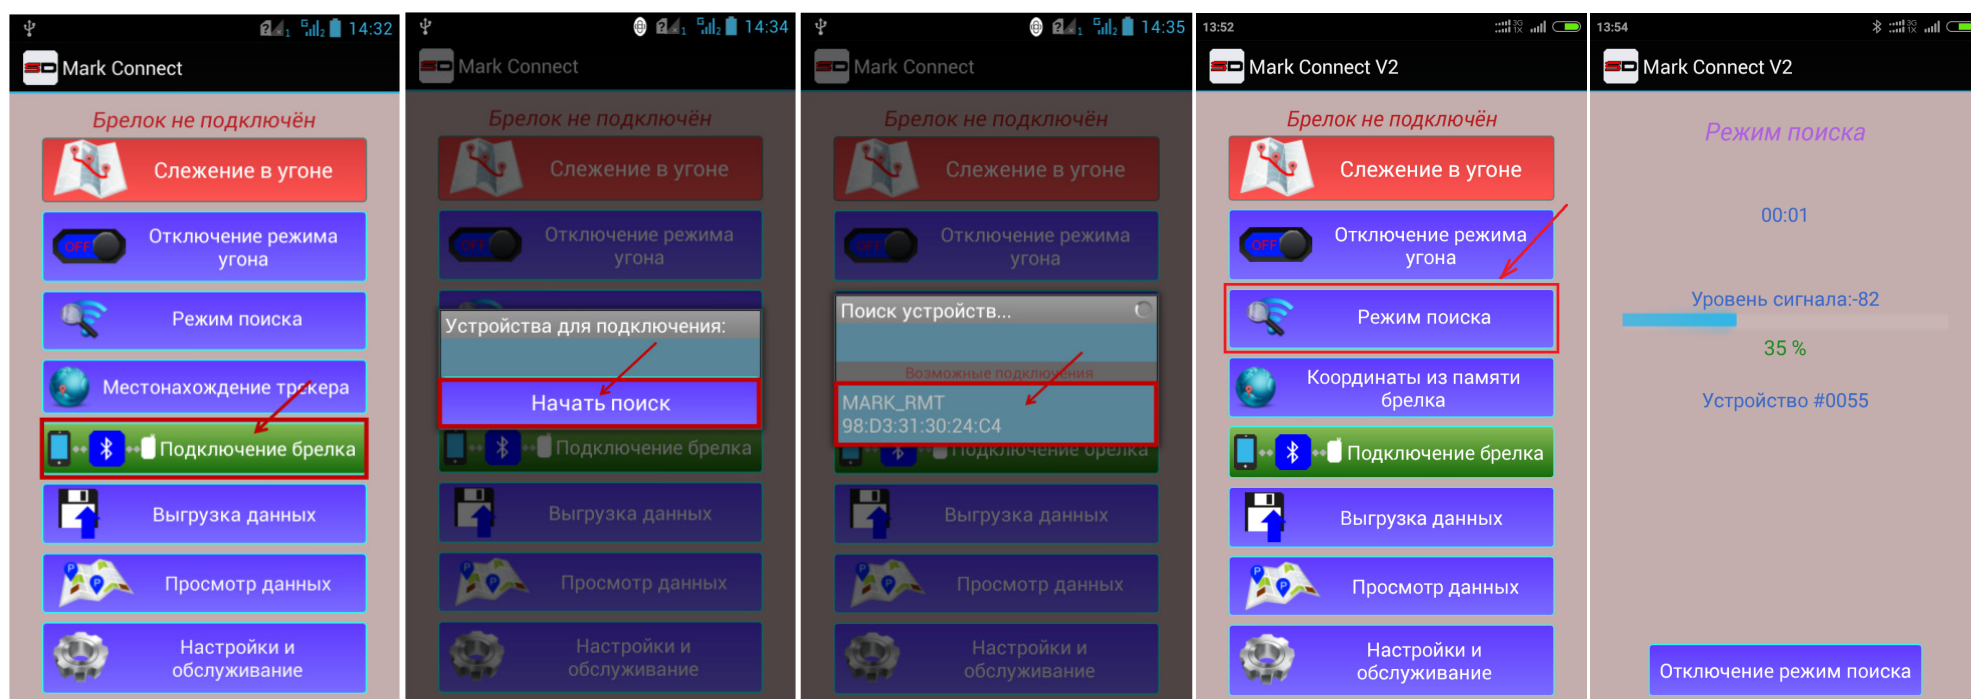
14:32
Mark Connect
Брелок не подключён
Слежение в угоне
OFF Отключение режима угона
Режим поиска
Местонахождение трекера
Подключение брелка
Выгрузка данных
Просмотр данных
Настройки и обслуживание

14:34
Mark Connect
Брелок не подключён
Слежение в угоне
OFF Отключение режима угона
Устройства для подключения:
Начать поиск
Подключение брелка
Выгрузка данных
Просмотр данных
Настройки и обслуживание

14:35
Mark Connect
Брелок не подключён
Слежение в угоне
OFF Отключение режима угона
Поиск устройств...
Возможные подключения
MARK_RMT
98:D3:31:30:24:C4
Подключение брелка
Выгрузка данных
Просмотр данных
Настройки и обслуживание

13:52
Mark Connect V2
Брелок не подключён
Слежение в угоне
OFF Отключение режима угона
Режим поиска
Координаты из памяти брелка
Подключение брелка
Выгрузка данных
Просмотр данных
Настройки и обслуживание

13:54
Mark Connect V2
Режим поиска
00:01
Уровень сигнала:-82
35 %
Устройство #0055
Отключение режим поиска